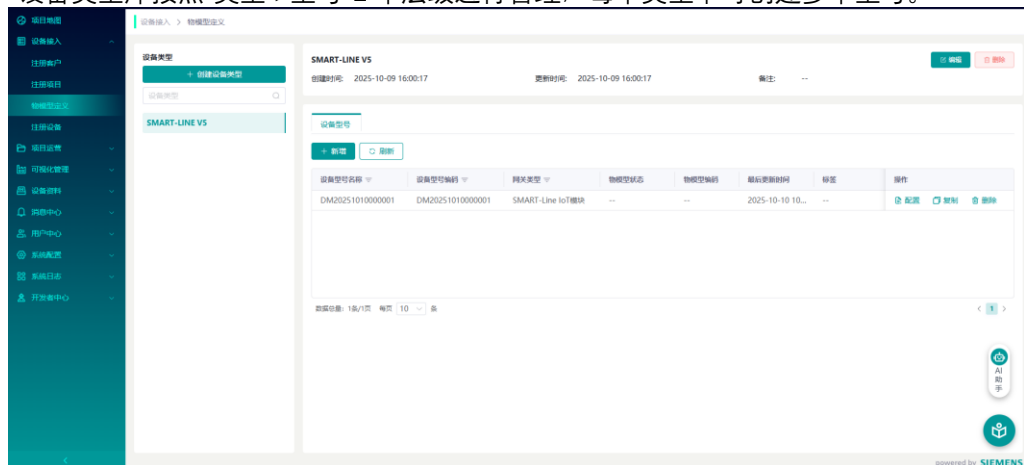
设备类型库按照"类型>型号"2个层级进行管理，每个类型下可创建多个型号。

项目地图
设备接入
注册客户
注册项目
物模型定义
注册设备
项目运营
可视化管理
设备资料
消息中心
用户中心
系统配置
系统日志
开发者中心

设备接入 > 物模型定义

设备类型
+ 创建设备类型
设备类型
SMART-LINE V5

SMART-LINE V5
创建时间: 2025-10-09 16:00:17
更新时间: 2025-10-09 16:00:17
备注: --
编辑
删除

设备型号
+ 新增
刷新

| 设备型号名称 | 设备型号编码 | 网关类型 | 物模型状态 | 物模型编码 | 最后更新时间 | 标签 | 操作 |
|---|---|---|---|---|---|---|---|
| DM20251010000001 | DM20251010000001 | SMART-Line IoT模块 | -- | -- | 2025-10-10 10... | -- | 配置 复制 删除 |

数据总量: 1条/1页 每页 10 条
< 1 >

AI 助手

powered by SIEMENS